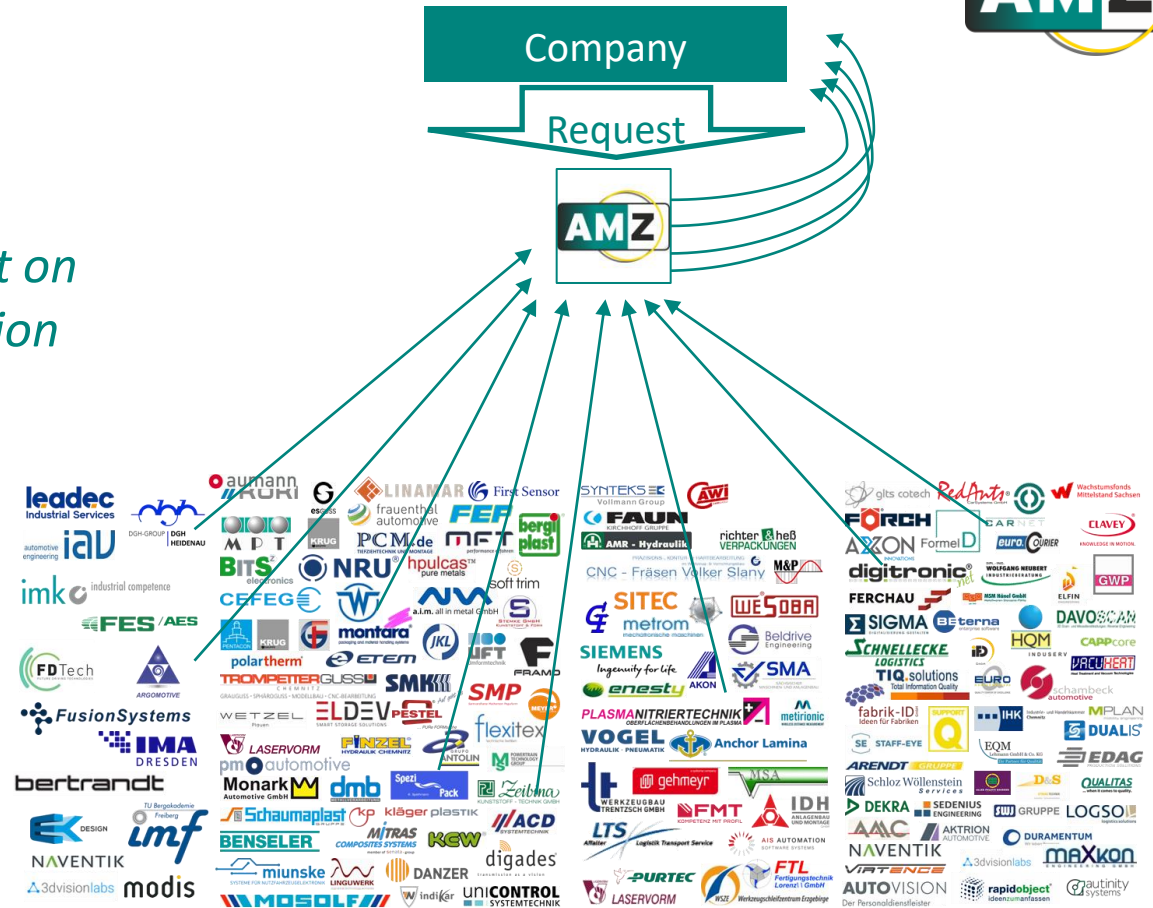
Company

Request

AMZ

t on
ion

leadec Industrial Services
DGH-GROUP DGH HEIDENAU
automotive engineering iav
imk industrial competence
FES/AES
FDTech
ARGOMOTIVE
FusionSystems
IMA DRESDEN
bertrandt
TU Bergakademie Freiberg imf
EK DESIGN
NAVENTIK
3dvisionlabs modis

aumann
MPT
escess
KRUG
LINAMAR
frauenthal automotive
FEF
First Sensor
PCM.de
MFT
bergi plast
BITS electronics
NRU
hpulcas pure metals
soft trim
CEFEG
a.i.m. all in metal GmbH
PENTACON
KRUG
montara
polartherm
ETEM
JKL
UFT
FRAMO
TROMPETTER GUSS CHEMNITZ
SMK
SMP
WETZEL
ELDEV
PESTEL
flexitex
LASERVORM
FINZEL
ANTOLIN
pm automotive
Monark Automotive GmbH
dmb
Spezi Pack
Zeibina
Schaumaplast
kläger plastik
ACD
BENSELER
MITRAS COMPOSITES SYSTEMS
KEW
digades
miunske
LINGUWERK
DANZER
MOSOLF
indikar
UNICONTROL SYSTEMTECHNIK

SYNTEKS Vollmann Group
AWI
FAUN KIRCHHOFF GRUPPE
AMR - Hydraulik
richter & heß VERPACKUNGEN
CNC - Fräsen Volker Slany
M&P
SITEC
metrom
WESOBA
Beldrive Engineering
SIEMENS Ingenuity for life
AKON
SMA
enesty
PLASMANITRIERTECHNIK
metirionic
VOGEL HYDRAULIK · PNEUMATIK
Anchor Lamina
WERKZEUGBAU TRENTZSCH GMBH
gehmeyr
MSA
FMT
IDH
LTS
AIS AUTOMATION
PURTEC
FTL Fertigungstechnik Lorenz GmbH
LASERVORM
WSZE

glts cotech
RedAnts
Wachstumsfonds Mittelstand Sachsen
FÖRCH
CARNET
CLAVEY
AXXON
Formel D
euro COURIER
digitronic
WOLFGANG NEUBERT
GWP
FERCHAU
ELFIN
SIGMA
terna
DAVOSCAN
HQM INDUSERV
CAPPcore
SCHNELLECKE LOGISTICS
VACUHEAT
TIQ.solutions Total Information Quality
EURO
schambeck automotive
fabrik-ID Ideen für Fabriken
SUPPORT Q
IHK
MPLAN
DUALIS
SE STAFF-EYE
EQM
EDAG
ARENDT GRUPPE
Schloz Wöllenstein Services
D&S
QUALITAS
DEKRA
SEDENIUS ENGINEERING
SWJ GRUPPE
LOGSO
AMC
AKTRION AUTOMOTIVE
DURAMENTUM
NAVENTIK
3dvisionlabs
maxkon
VIRTENCE
AUTOVISION Der Personaldienstleister
rapidobject ideenzumanfassen
autinity systems